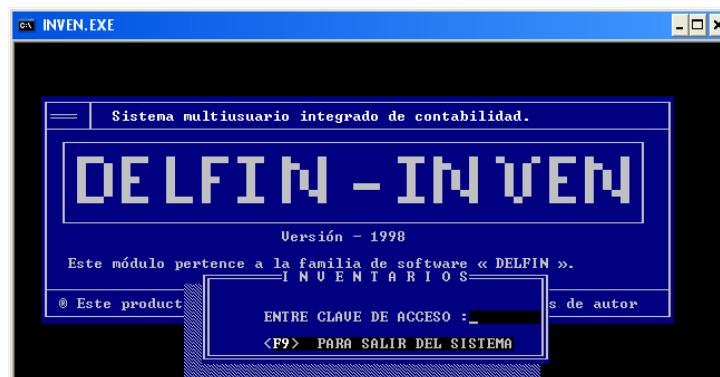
INVEN.EXE

Sistema multiusuario integrado de contabilidad.

DELFIN - INVEN

Versión - 1998

Este módulo pertence a la familia de software « DELFIN ».

® Este product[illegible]s de autor

INVENTARIOS

ENTRE CLAVE DE ACCESO :_

<F9> PARA SALIR DEL SISTEMA